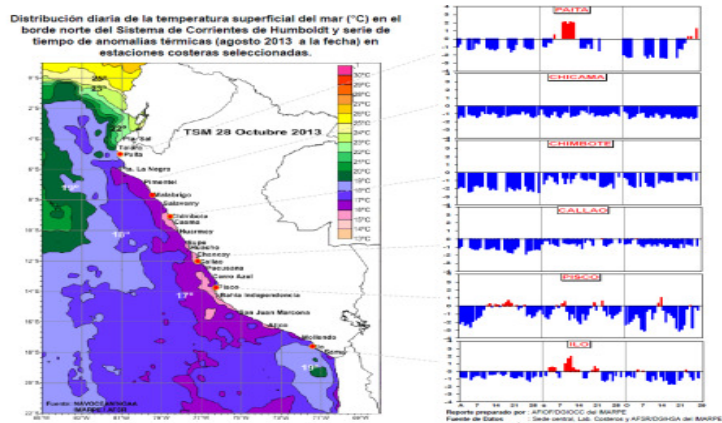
Distribución diaria de la temperatura superficial del mar (°C) en el borde norte del Sistema de Corrientes de Humboldt y serie de tiempo de anomalías térmicas (agosto 2013 a la fecha) en estaciones costeras seleccionadas.

TSM 28 Octubre 2013

32°C
29°C
28°C
27°C
26°C
25°C
24°C
23°C
22°C
21°C
20°C
19°C
18°C
17°C
16°C
15°C
14°C
13°C

28°
25°
22°
19°
16°
17°
19°

Pta. Sal
Talara
Paita
Pta. La Negra
Pimentel
Malabrigo
Salaverry
Chimbote
Casma
Huarmey
Supe
Huacho
Chancay
Callao
Pucusana
Cerro Azul
Pisco
Bahía Independencia
San Juan Marcona
Atico
Mollendo
Ilo

Fuente: NAVOCEANO/AA MARPE/AFIOF

2°N
0°
2°S
4°S
6°S
8°S
10°S
12°S
14°S
16°S
18°S
20°S
22°S

85°W
83°W
81°W
79°W
77°W
75°W
73°W
71°W
69°W

PAITA
CHICAMA
CHIMBOTE
CALLAO
PISCO
ILO

7 14 21 28 4 7 14 21 28 7 14 21 28

Reporte preparado por : AFIOF/DGIOCC del IMARPE
Fuente de Datos : Sede central, Lab. Costeros y AFSR/DGIHSA del IMARPE